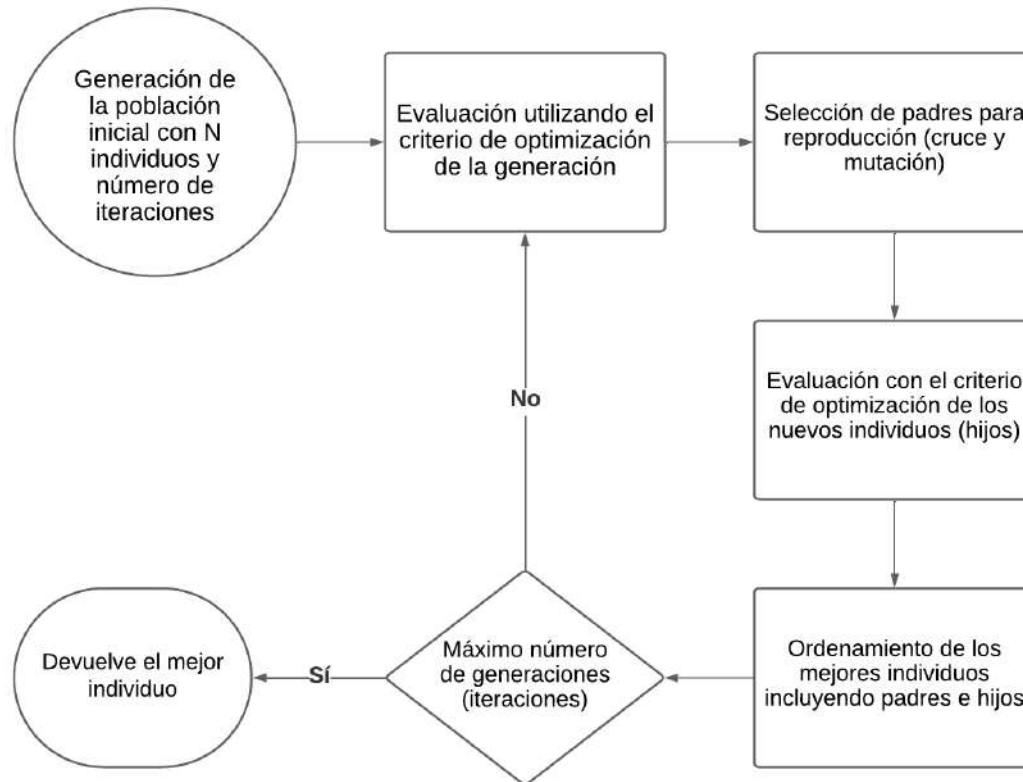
Generación de la población inicial con N individuos y número de iteraciones

Evaluación utilizando el criterio de optimización de la generación

Selección de padres para reproducción (cruce y mutación)

Evaluación con el criterio de optimización de los nuevos individuos (hijos)

Ordenamiento de los mejores individuos incluyendo padres e hijos

Máximo número de generaciones (iteraciones)

No

Sí

Devuelve el mejor individuo